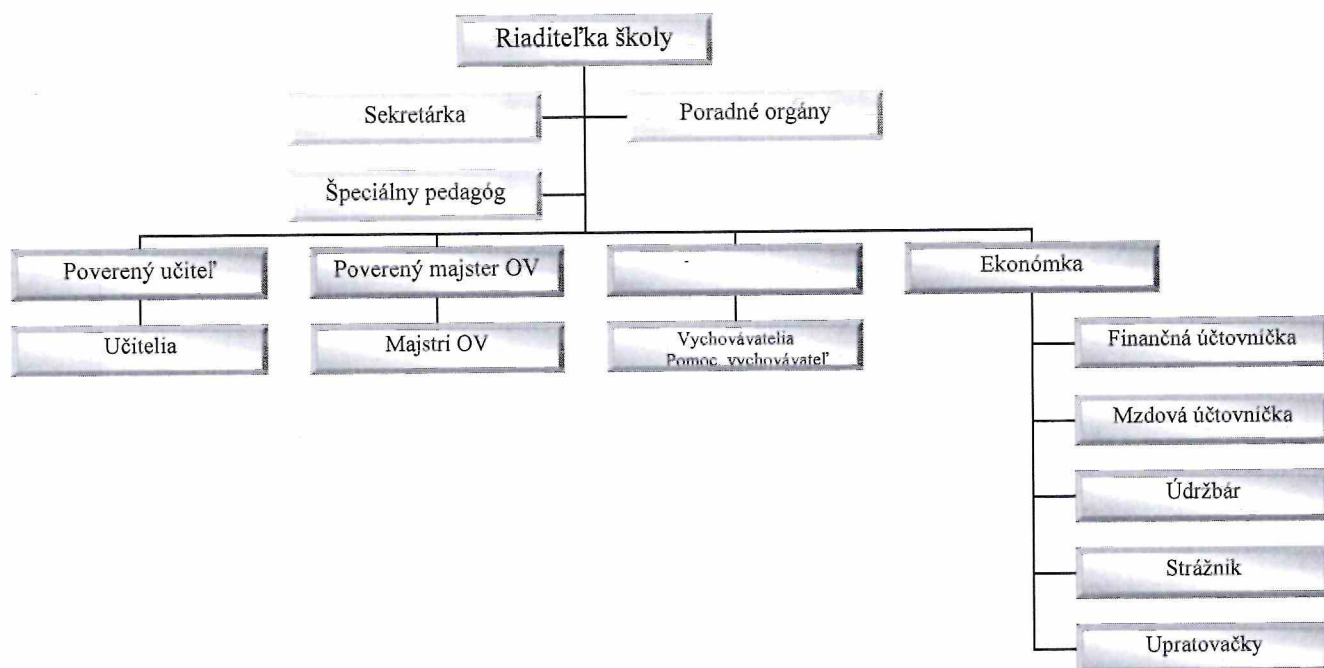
Riaditeľka školy

Sekretárka

Poradné orgány

Špeciálny pedagóg

Poverený učiteľ

Učitelia

Poverený majster OV

Majstri OV

-

Vychovávatelia
Pomoc. vychovávateľ

Ekonómka

Finančná účtovníčka

Mzdová účtovníčka

Údržbár

Strážnik

Upratovačky